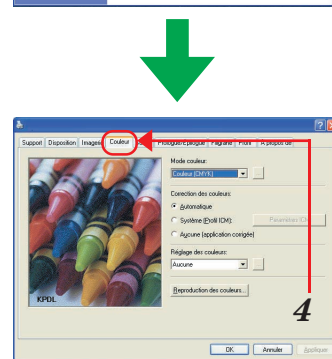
Support Disposition Images Couleur Photogr/Filigrane Filigrane Profil À propos de

Mode couleur:
Couleur (CMYK)

Correction des couleurs:
Automatique
Système (Profil ICM):
Aucune (application corrigée)
Paramètres ICM

Réglage des couleurs:
Aucune

Reproduction des couleurs...

KPDL

4

OK Annuler Appliquer